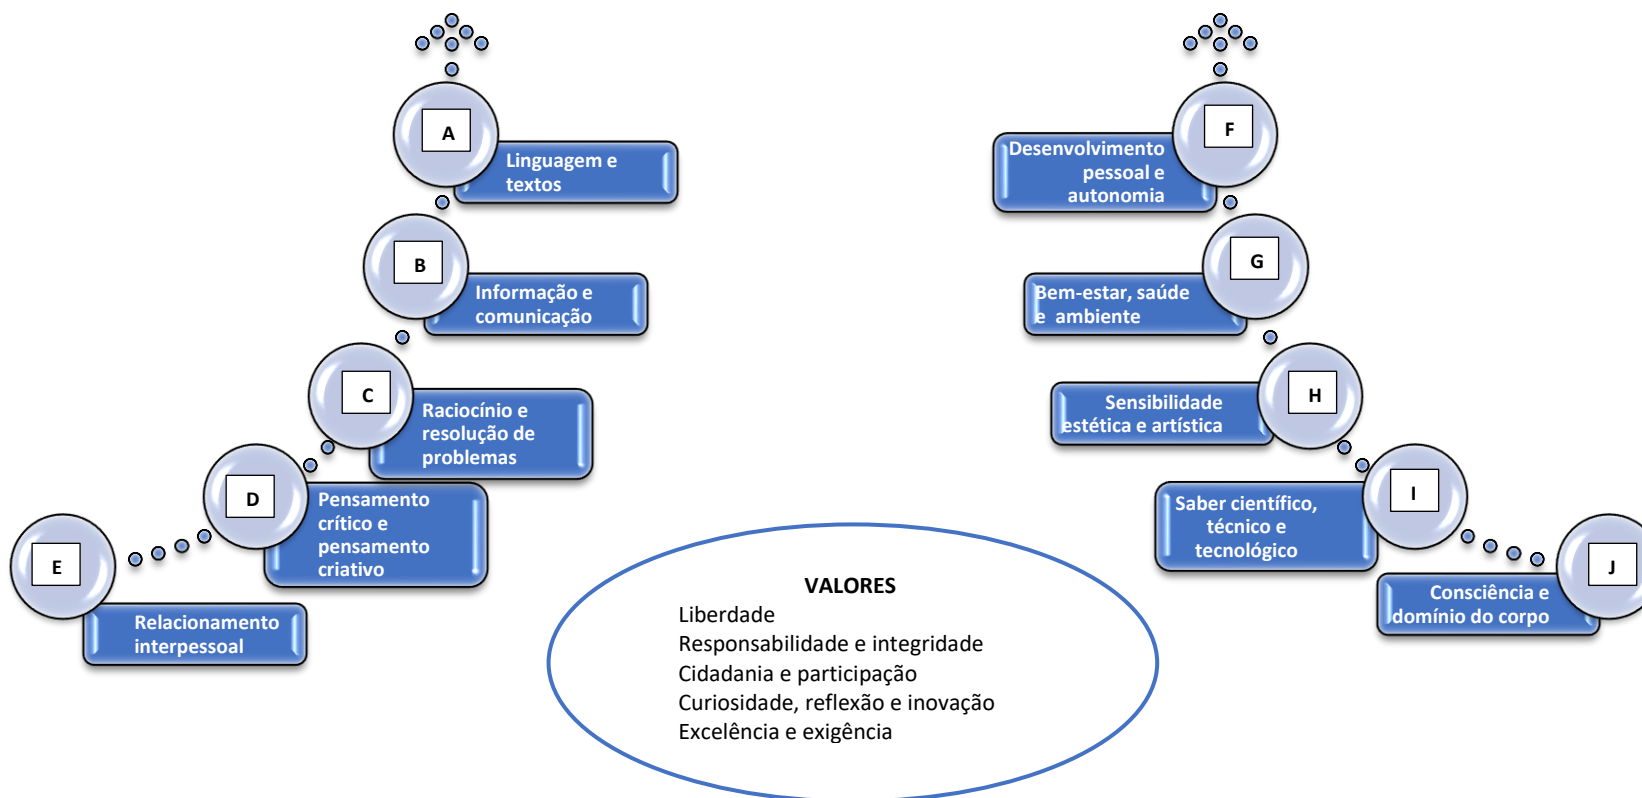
A
Linguagem e textos

B
Informação e comunicação

C
Raciocínio e resolução de problemas

D
Pensamento crítico e pensamento criativo

E
Relacionamento interpessoal

F
Desenvolvimento pessoal e autonomia

G
Bem-estar, saúde e ambiente

H
Sensibilidade estética e artística

I
Saber científico, técnico e tecnológico

J
Consciência e domínio do corpo

VALORES
Liberdade
Responsabilidade e integridade
Cidadania e participação
Curiosidade, reflexão e inovação
Excelência e exigência